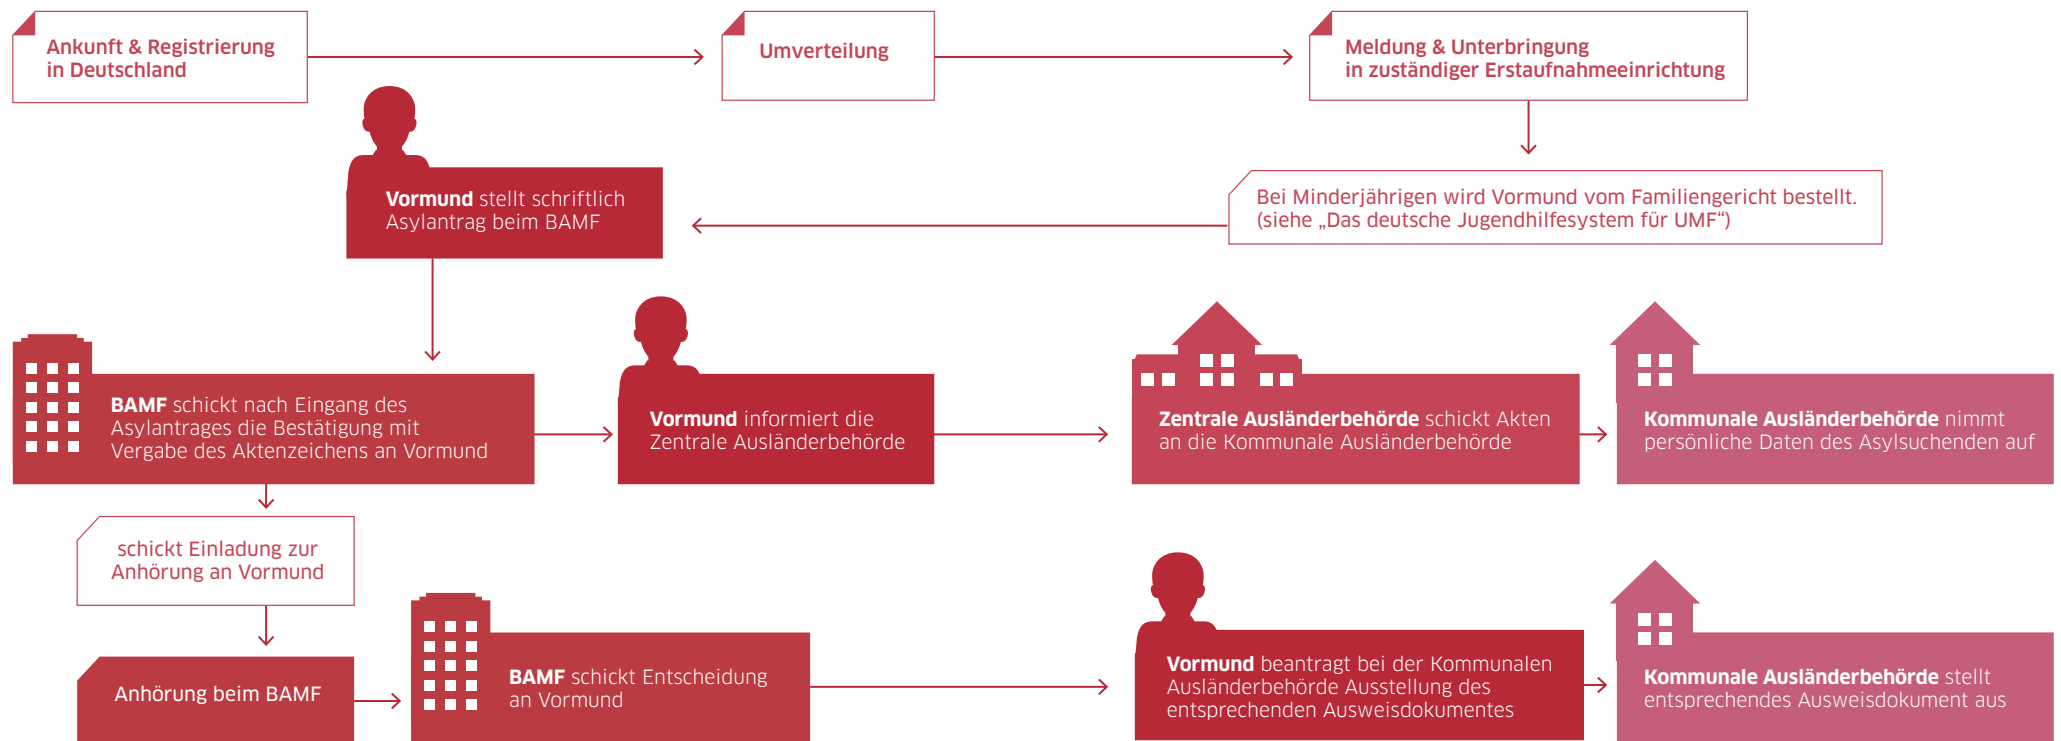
Ankunft & Registrierung in Deutschland

Umverteilung

Meldung & Unterbringung in zuständiger Erstaufnahmeeinrichtung

Bei Minderjährigen wird Vormund vom Familiengericht bestellt. (siehe „Das deutsche Jugendhilfesystem für UMF“)

Vormund stellt schriftlich Asylantrag beim BAMF

BAMF schickt nach Eingang des Asylantrages die Bestätigung mit Vergabe des Aktenzeichens an Vormund

Vormund informiert die Zentrale Ausländerbehörde

Zentrale Ausländerbehörde schickt Akten an die Kommunale Ausländerbehörde

Kommunale Ausländerbehörde nimmt persönliche Daten des Asylsuchenden auf

schickt Einladung zur Anhörung an Vormund

Anhörung beim BAMF

BAMF schickt Entscheidung an Vormund

Vormund beantragt bei der Kommunalen Ausländerbehörde Ausstellung des entsprechenden Ausweisdokumentes

Kommunale Ausländerbehörde stellt entsprechendes Ausweisdokument aus